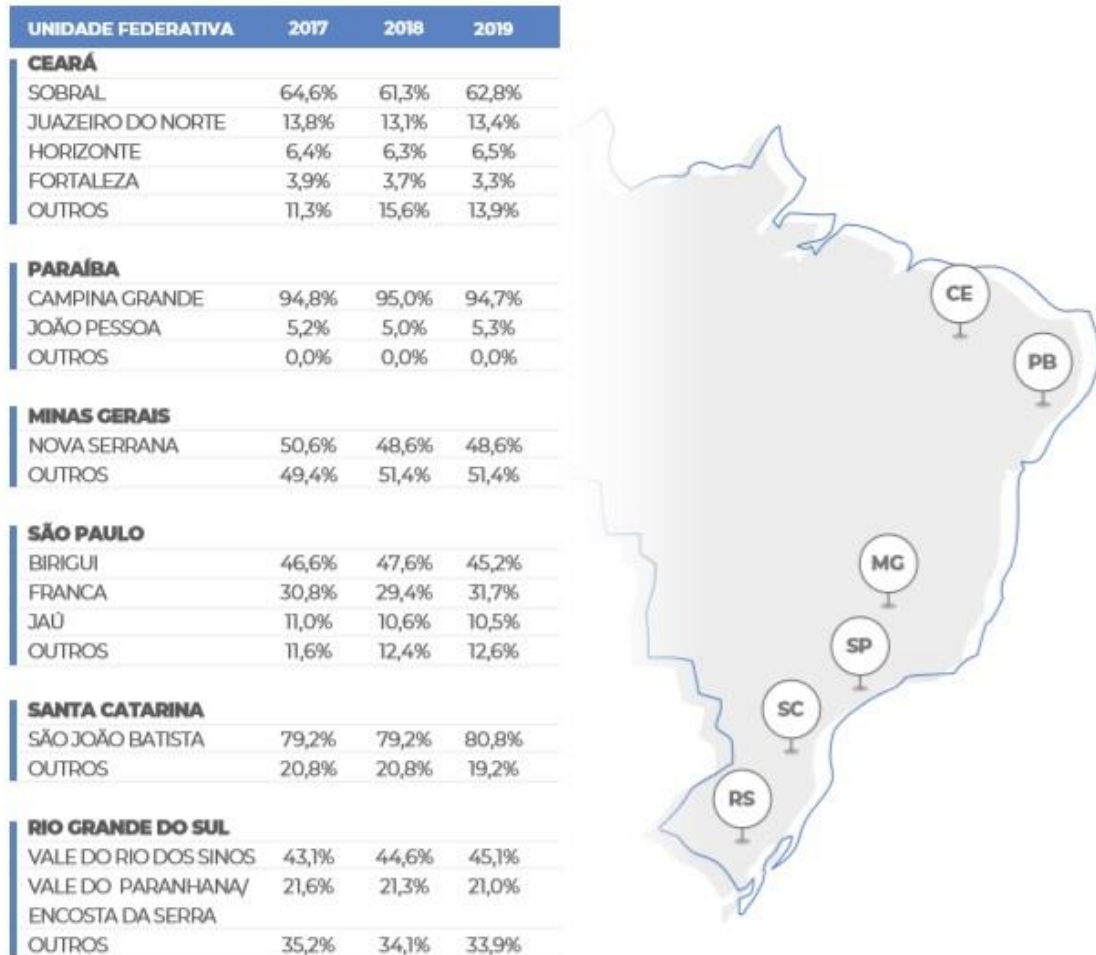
| UNIDADE FEDERATIVA | 2017 | 2018 | 2019 |
|---|---|---|---|
| **CEARÁ** | | | |
| SOBRAL | 64,6% | 61,3% | 62,8% |
| JUAZEIRO DO NORTE | 13,8% | 13,1% | 13,4% |
| HORIZONTE | 6,4% | 6,3% | 6,5% |
| FORTALEZA | 3,9% | 3,7% | 3,3% |
| OUTROS | 11,3% | 15,6% | 13,9% |
| **PARAÍBA** | | | |
| CAMPINA GRANDE | 94,8% | 95,0% | 94,7% |
| JOÃO PESSOA | 5,2% | 5,0% | 5,3% |
| OUTROS | 0,0% | 0,0% | 0,0% |
| **MINAS GERAIS** | | | |
| NOVA SERRANA | 50,6% | 48,6% | 48,6% |
| OUTROS | 49,4% | 51,4% | 51,4% |
| **SÃO PAULO** | | | |
| BIRIGUI | 46,6% | 47,6% | 45,2% |
| FRANCA | 30,8% | 29,4% | 31,7% |
| JAÚ | 11,0% | 10,6% | 10,5% |
| OUTROS | 11,6% | 12,4% | 12,6% |
| **SANTA CATARINA** | | | |
| SÃO JOÃO BATISTA | 79,2% | 79,2% | 80,8% |
| OUTROS | 20,8% | 20,8% | 19,2% |
| **RIO GRANDE DO SUL** | | | |
| VALE DO RIO DOS SINOS | 43,1% | 44,6% | 45,1% |
| VALE DO PARANHANA/ ENCOSTA DA SERRA | 21,6% | 21,3% | 21,0% |
| OUTROS | 35,2% | 34,1% | 33,9% |

CE
PB
MG
SP
SC
RS